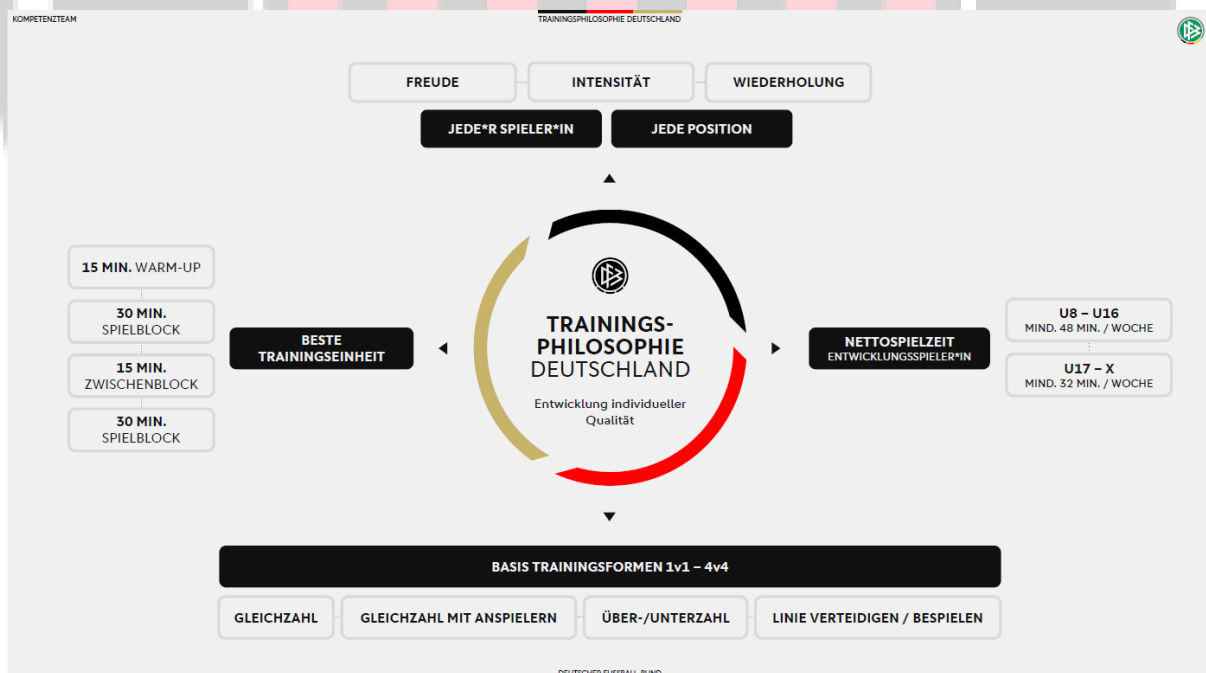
KOMPETENZTEAM

TRAININGSPHILOSOPHIE DEUTSCHLAND

FREUDE

INTENSITÄT

WIEDERHOLUNG

JEDE*R SPIELER*IN

JEDE POSITION

15 MIN. WARM-UP

30 MIN. SPIELBLOCK

15 MIN. ZWISCHENBLOCK

30 MIN. SPIELBLOCK

BESTE TRAININGSEINHEIT

TRAININGS-PHILOSOPHIE DEUTSCHLAND

Entwicklung individueller Qualität

NETTOSPIELZEIT ENTWICKLUNGSSPIELER*IN

U8 – U16 MIND. 48 MIN. / WOCHE

U17 – X MIND. 32 MIN. / WOCHE

BASIS TRAININGSFORMEN 1v1 – 4v4

GLEICHZAHL

GLEICHZAHL MIT ANSPIELERN

ÜBER-/UNTERZAHL

LINIE VERTEIDIGEN / BESPIELEN

DEUTSCHER FUSSBALL-BUND